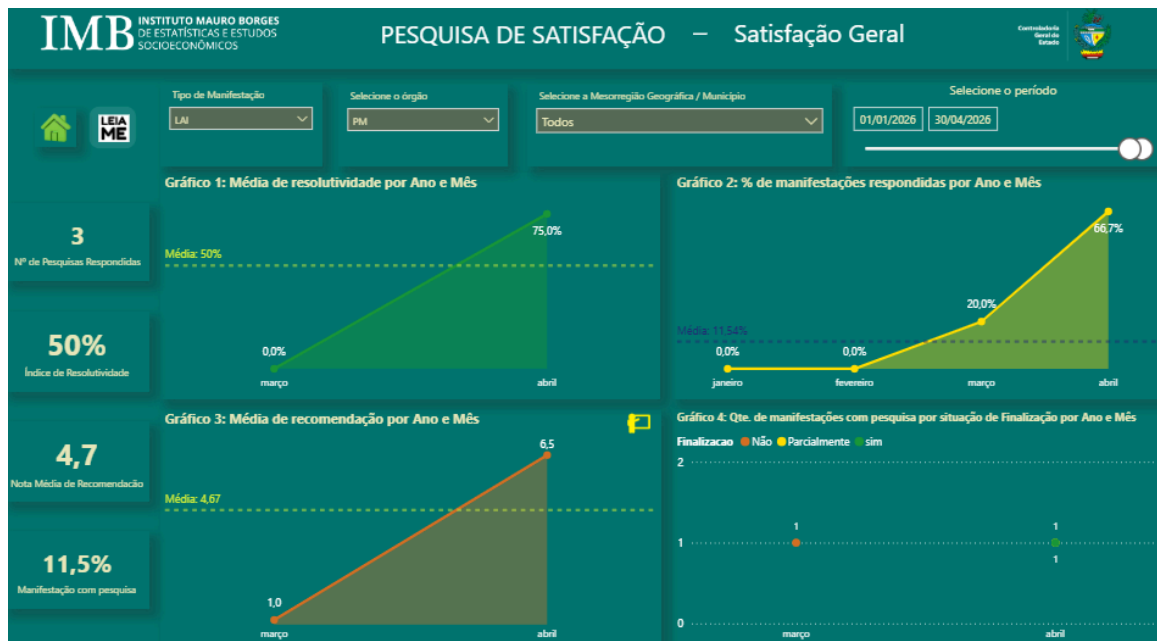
IMB INSTITUTO MAURO BORGES DE ESTATÍSTICAS E ESTUDOS SOCIOECONÔMICOS

PESQUISA DE SATISFAÇÃO – Satisfação Geral

Controladoria Geral do Estado

LEIA ME

Tipo de Manifestação
LAI

Selecione o órgão
PM

Selecione a Mesorregião Geográfica / Município
Todos

Selecione o período
01/01/2026 30/04/2026

3
Nº de Pesquisas Respondidas

50%
Índice de Resolutividade

4,7
Nota Média de Recomendação

11,5%
Manifestação com pesquisa

Gráfico 1: Média de resolutividade por Ano e Mês
Média: 50%
75,0%
0,0%
março
abril

Gráfico 2: % de manifestações respondidas por Ano e Mês
66,7%
20,0%
Média: 11,54%
0,0%
0,0%
janeiro
fevereiro
março
abril

Gráfico 3: Média de recomendação por Ano e Mês
6,5
Média: 4,67
1,0
março
abril

Gráfico 4: Qte. de manifestações com pesquisa por situação de Finalização por Ano e Mês
Finalizacao ● Não ● Parcialmente ● sim
2
1
1
1
1
0
março
abril